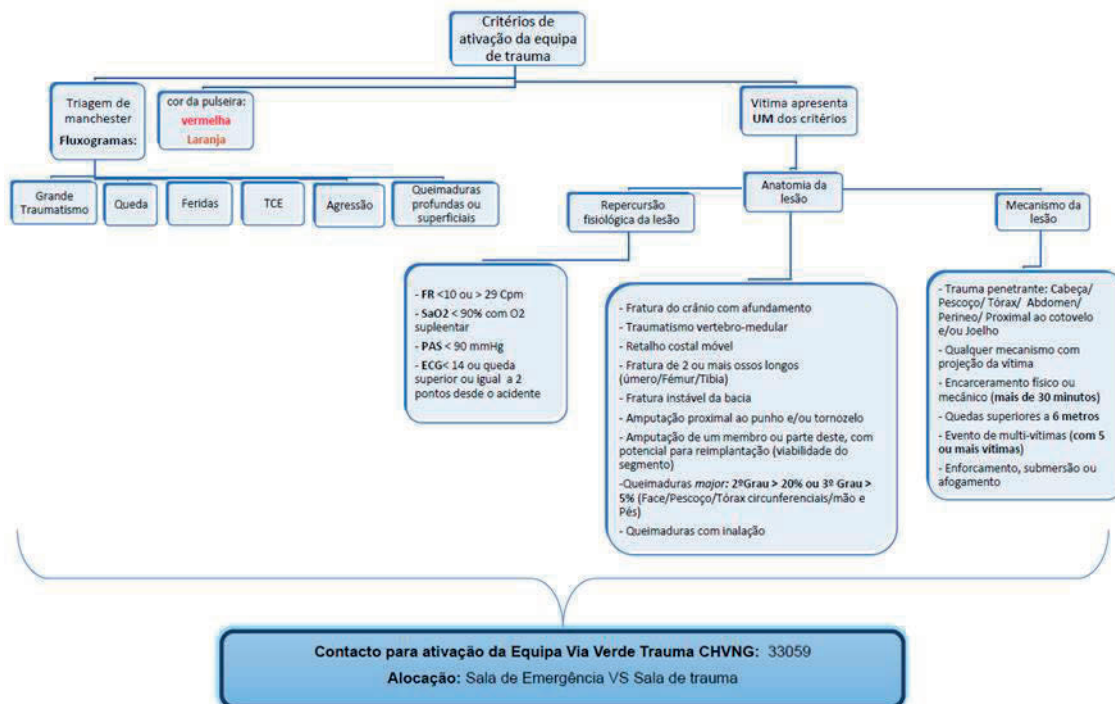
Critérios de ativação da equipa de trauma

Triagem de manchester
Fluxogramas:

cor da pulseira:
vermelha
Laranja

Vitima apresenta UM dos critérios

Grande Traumatismo

Queda

Feridas

TCE

Agressão

Queimaduras profundas ou superficiais

Repercursão fisiológica da lesão

Anatomia da lesão

Mecanismo da lesão

- FR <10 ou > 29 Cpm
- SaO2 < 90% com O2 supleentar
- PAS < 90 mmHg
- ECG< 14 ou queda superior ou igual a 2 pontos desde o acidente

- Fratura do crânio com afundamento
- Traumatismo vertebro-medular
- Retalho costal móvel
- Fratura de 2 ou mais ossos longos (úmero/Fémur/Tibia)
- Fratura instável da bacia
- Amputação proximal ao punho e/ou tornozelo
- Amputação de um membro ou parte deste, com potencial para reimplantação (viabilidade do segmento)
-Queimaduras major: 2ºGrau > 20% ou 3º Grau > 5% (Face/Pescoço/Tórax circunferenciais/mão e Pés)
- Queimaduras com inalação

- Trauma penetrante: Cabeça/ Pescoço/ Tórax/ Abdomen/ Perineo/ Proximal ao cotovelo e/ou Joelho
- Qualquer mecanismo com projeção da vitima
- Encarceramento físico ou mecânico (mais de 30 minutos)
- Quedas superiores a 6 metros
- Evento de multi-vitimas (com 5 ou mais vitimas)
- Enforcamento, submersão ou afogamento

Contacto para ativação da Equipa Via Verde Trauma CHVNG: 33059
Alocação: Sala de Emergência VS Sala de trauma